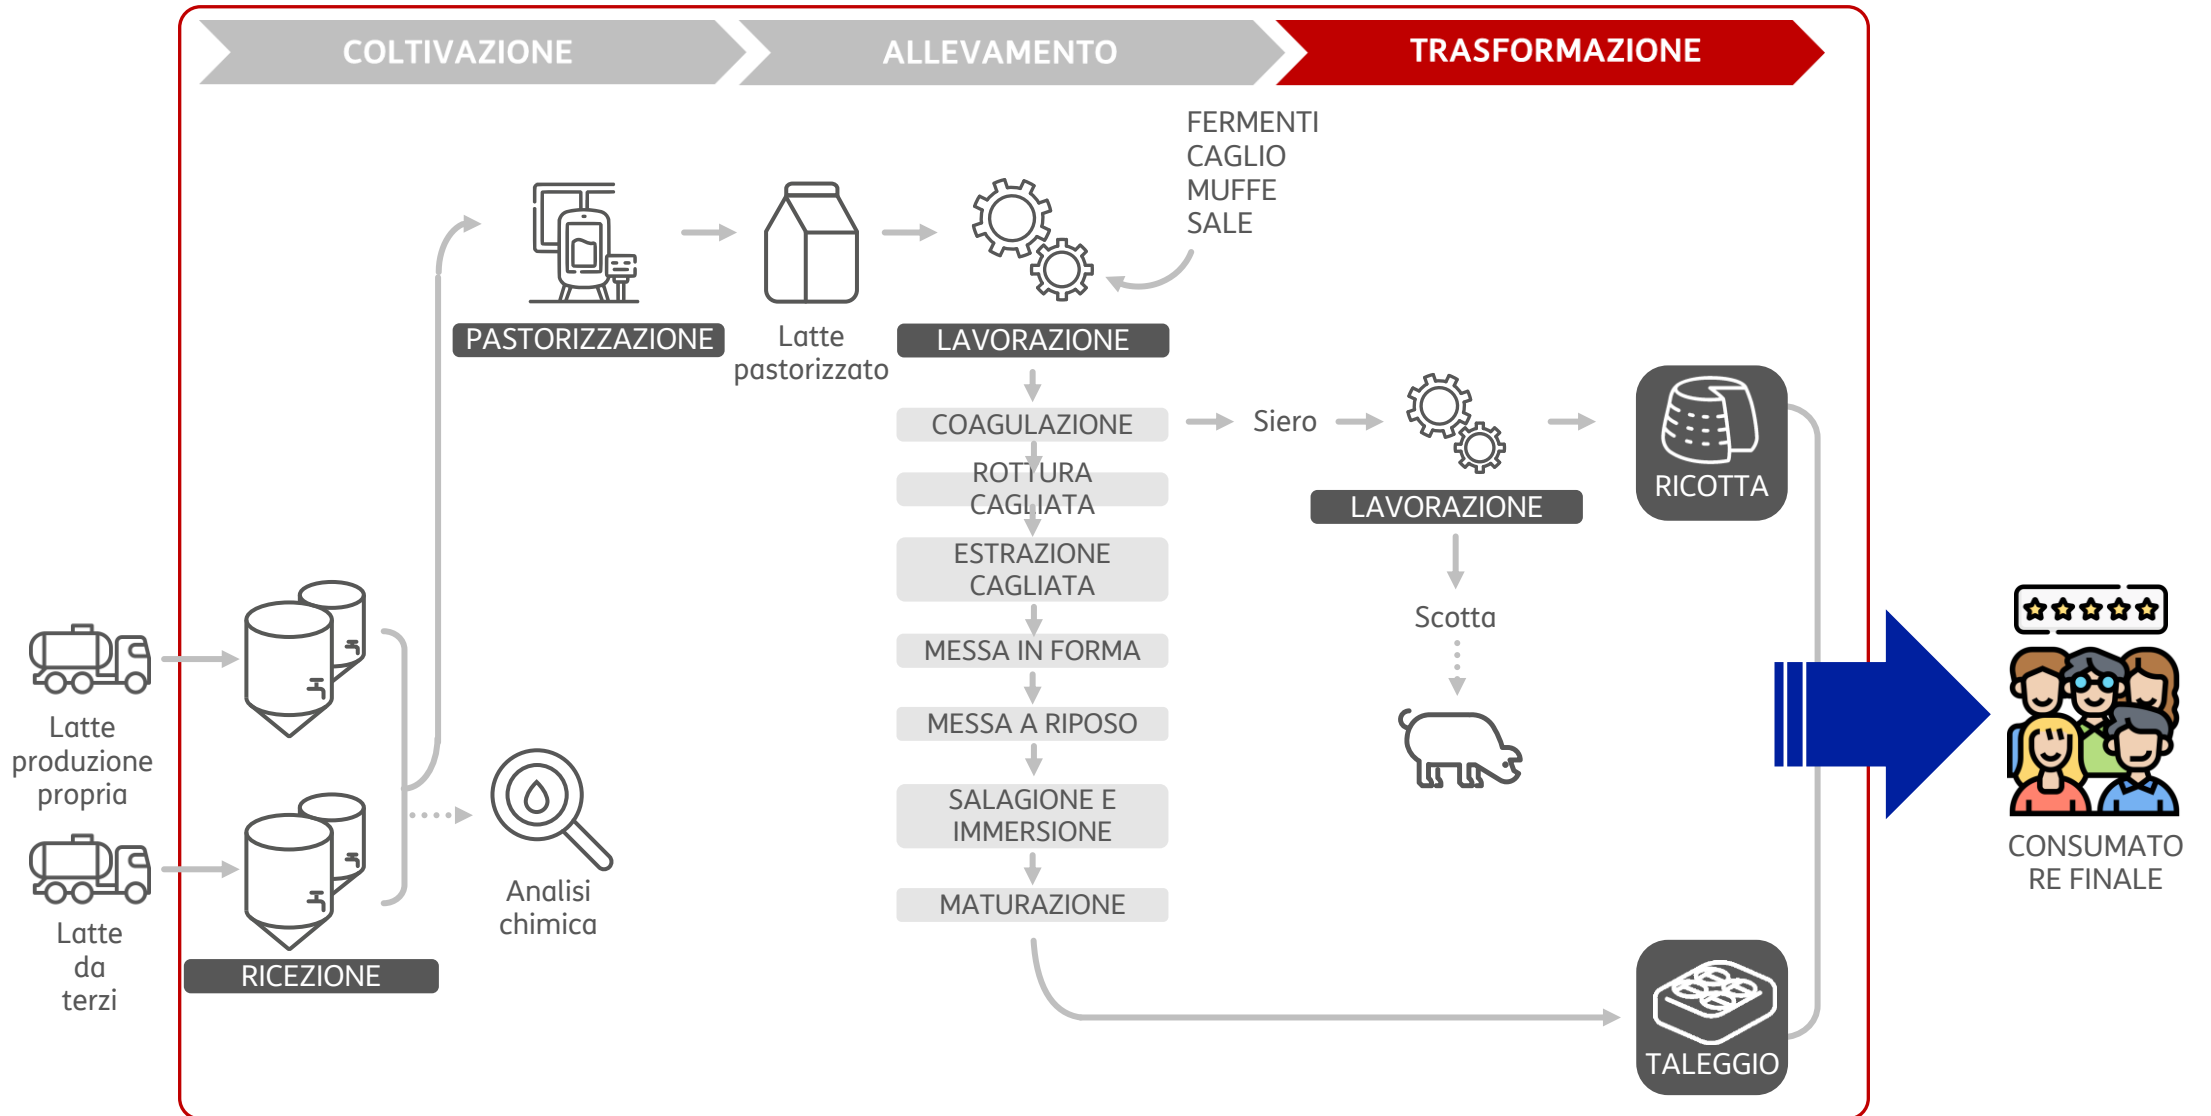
COLTIVAZIONE
ALLEVAMENTO
TRASFORMAZIONE

FERMENTI
CAGLIO
MUFFE
SALE

PASTORIZZAZIONE

Latte pastorizzato

LAVORAZIONE

COAGULAZIONE
ROTTURA CAGLIATA
ESTRAZIONE CAGLIATA
MESSA IN FORMA
MESSA A RIPOSO
SALAGIONE E IMMERSIONE
MATURAZIONE

Siero

LAVORAZIONE

RICOTTA

Scotta

Latte produzione propria

Latte da terzi

RICEZIONE

Analisi chimica

TALEGGIO

CONSUMATORE FINALE